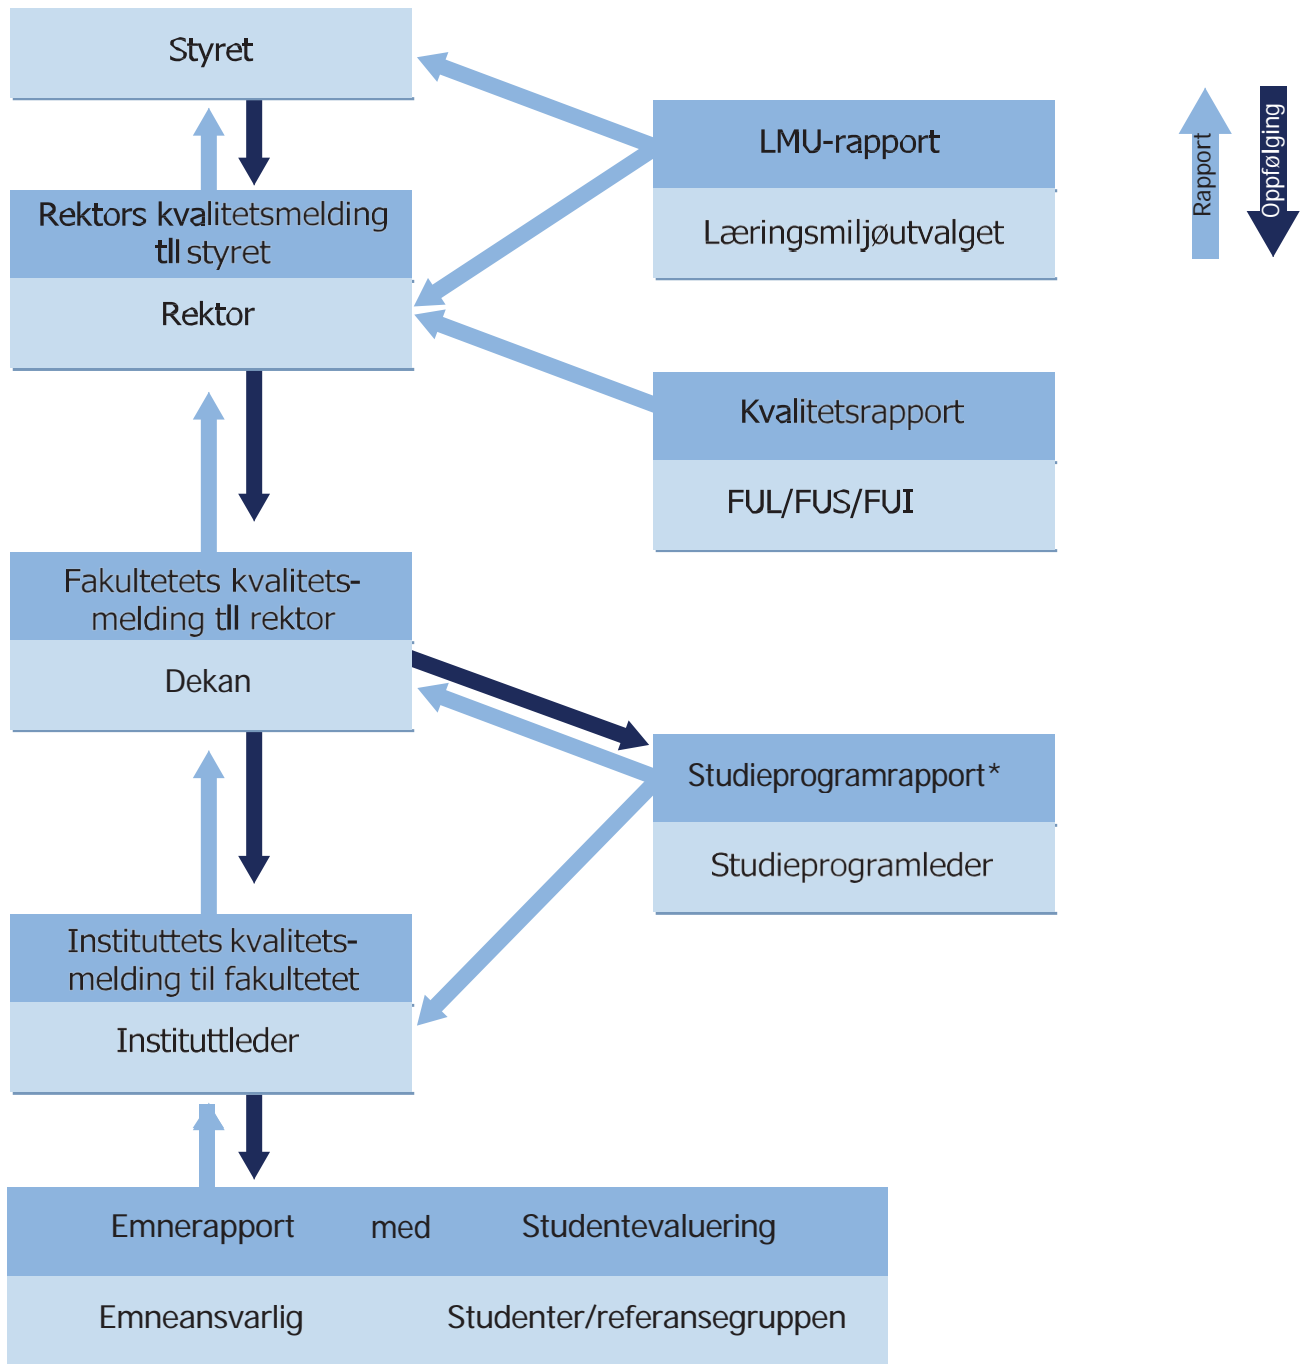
Styret

Rektors kvalitetsmelding tll styret

Rektor

LMU-rapport

Læringsmiljøutvalget

Rapport

Oppfølging

Kvalitetsrapport

FUL/FUS/FUI

Fakultetets kvalitetsmelding tll rektor

Dekan

Studieprogramrapport*

Studieprogramleder

Instituttets kvalitetsmelding til fakultetet

Instituttleder

Emnerapport med Studentevaluering

Emneansvarlig Studenter/referansegruppen